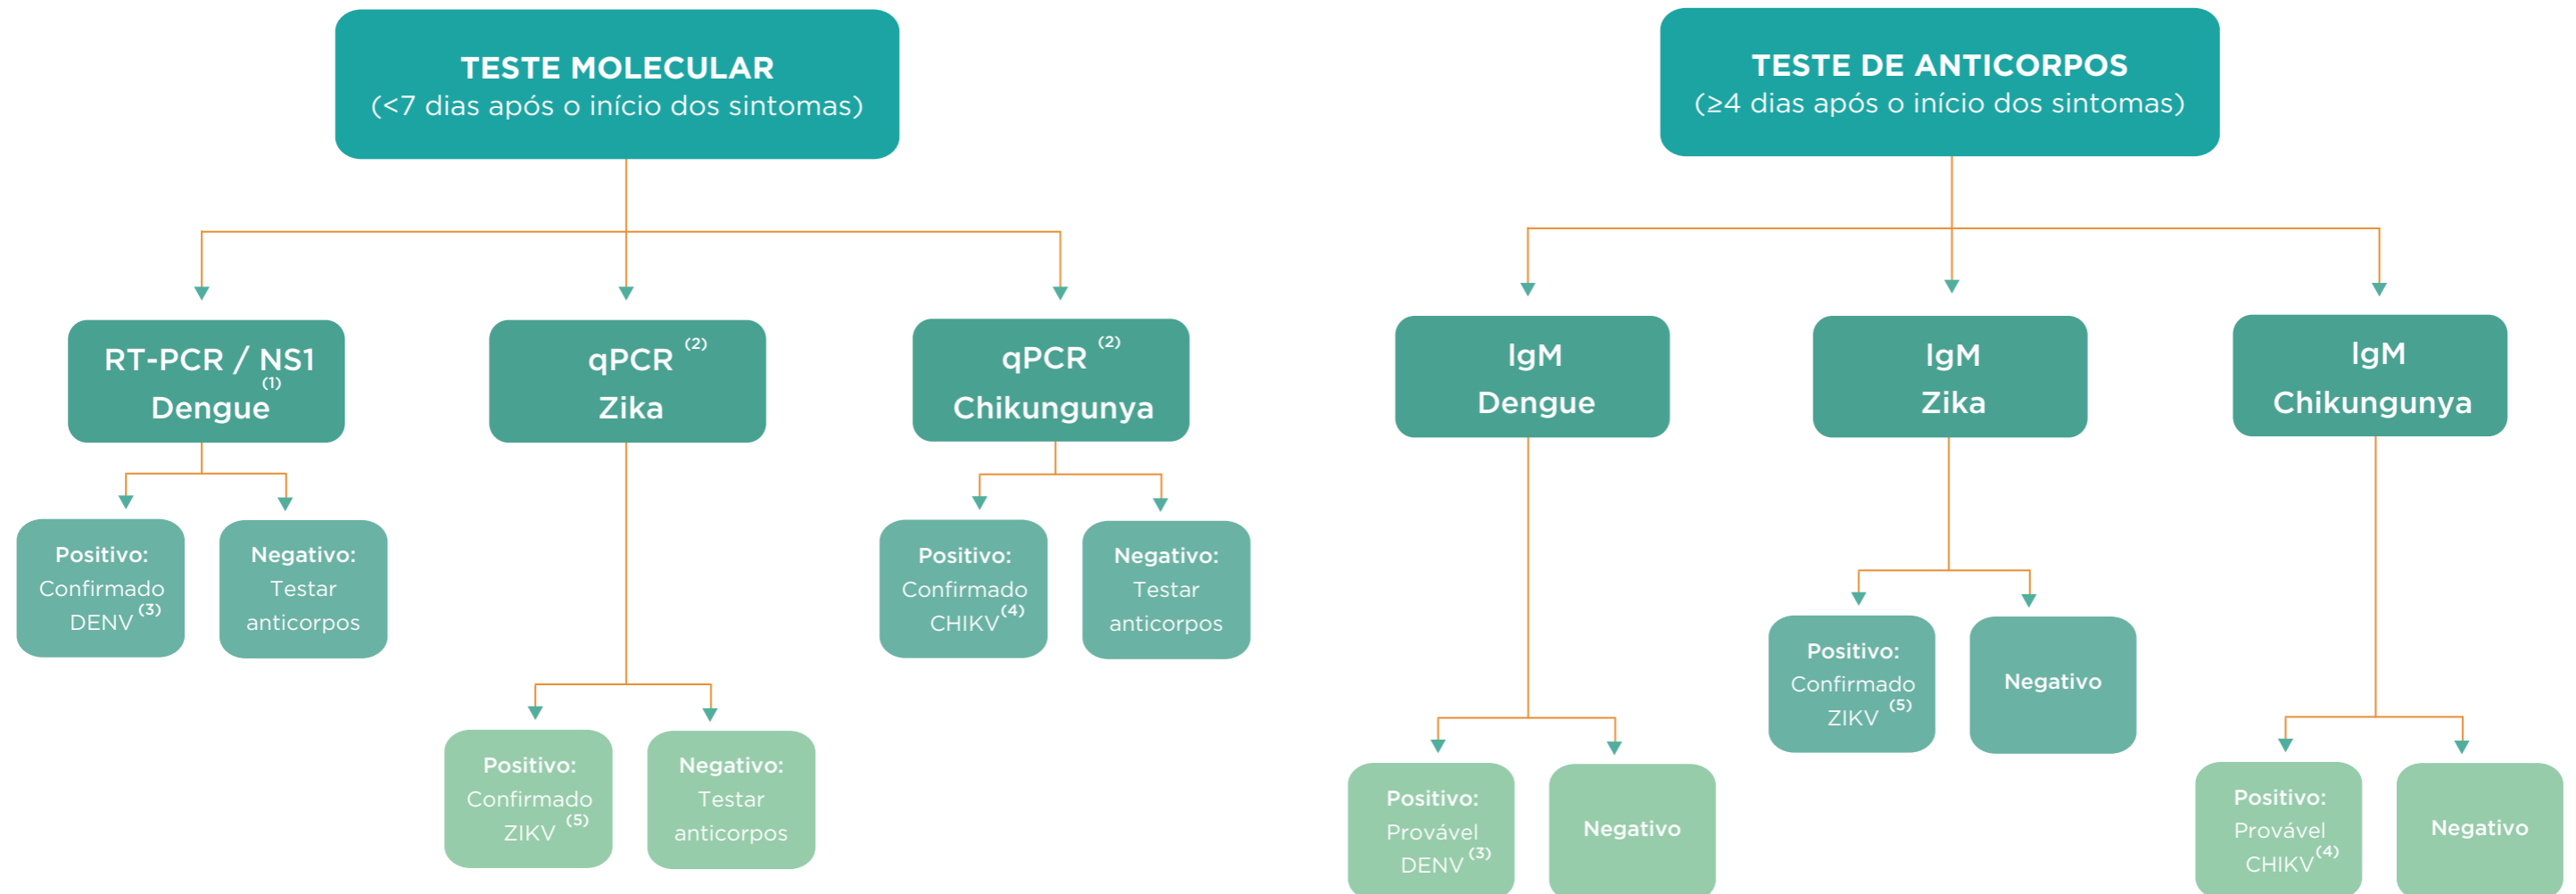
TESTE MOLECULAR
(<7 dias após o início dos sintomas)

RT-PCR / NS1$^{(1)}$
Dengue

Positivo:
Confirmado
DENV$^{(3)}$

Negativo:
Testar
anticorpos

qPCR$^{(2)}$
Zika

Positivo:
Confirmado
ZIKV$^{(5)}$

Negativo:
Testar
anticorpos

qPCR$^{(2)}$
Chikungunya

Positivo:
Confirmado
CHIKV$^{(4)}$

Negativo:
Testar
anticorpos

TESTE DE ANTICORPOS
(≥4 dias após o início dos sintomas)

IgM
Dengue

Positivo:
Provável
DENV$^{(3)}$

Negativo

IgM
Zika

Positivo:
Confirmado
ZIKV$^{(5)}$

Negativo

IgM
Chikungunya

Positivo:
Provável
CHIKV$^{(4)}$

Negativo